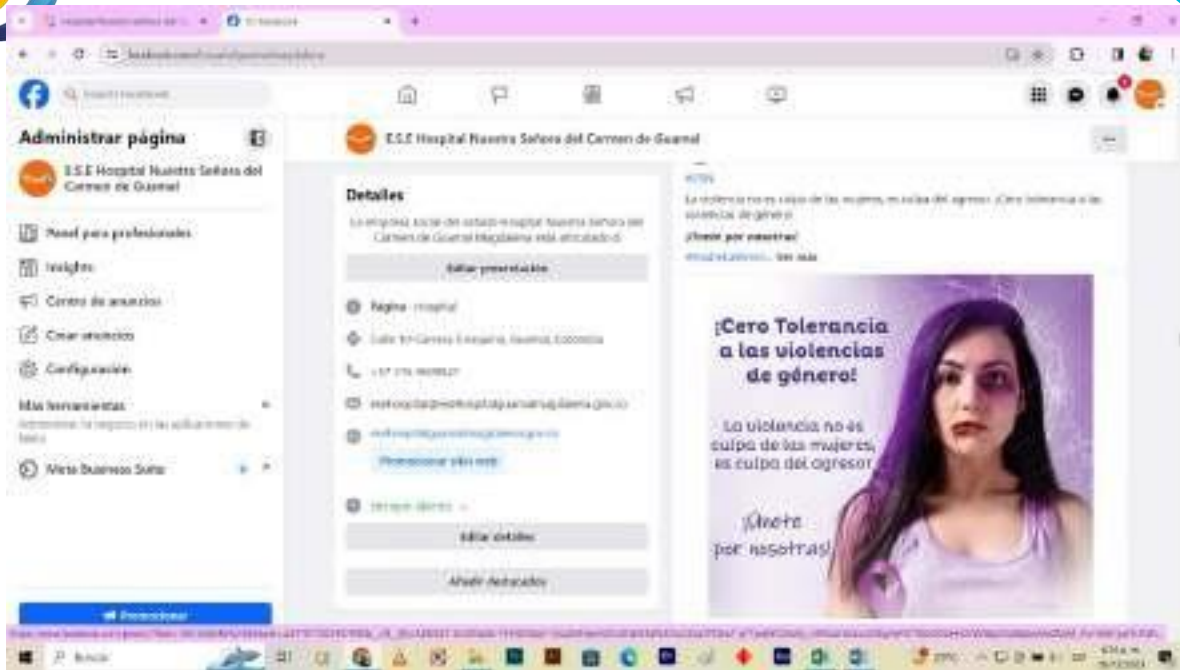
Administrar página

E.S.E Hospital Nuestra Señora del Carmen de Guamal

Panel para profesionales

Insights

Centro de anuncios

Crear anuncios

Configuración

Más herramientas

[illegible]

Meta Business Suite

Promocionar

E.S.E Hospital Nuestra Señora del Carmen de Guamal

Detalles

La empresa social del estado Hospital Nuestra Señora del Carmen de Guamal Magdalena está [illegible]

Editar presentación

Página · Hospital

Calle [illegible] Guamal, Colombia

+57 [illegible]

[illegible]

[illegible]

Promocionar sitio web

Siempre abierto

Editar detalles

Añadir destacados

La violencia no es culpa de las mujeres, es culpa del agresor. ¡Cero Tolerancia a las violencias de género!

¡Únete por nosotras!

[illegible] Ver más

¡Cero Tolerancia a las violencias de género!

La violencia no es culpa de las mujeres, es culpa del agresor.

¡Únete por nosotras!

Buscar